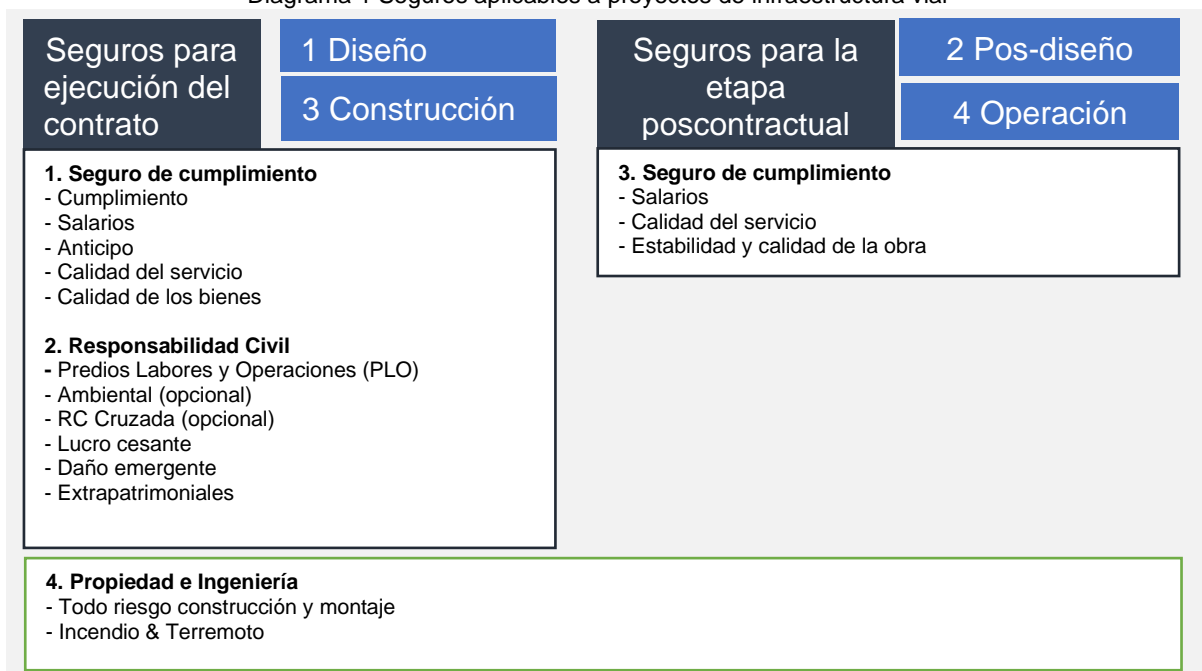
Diagrama 1 Seguros aplicables a proyectos de infraestructura vial

Seguros para ejecución del contrato

1 Diseño

3 Construcción

Seguros para la etapa poscontractual

2 Pos-diseño

4 Operación

**1. Seguro de cumplimiento**
- Cumplimiento
- Salarios
- Anticipo
- Calidad del servicio
- Calidad de los bienes

**2. Responsabilidad Civil**
- Predios Labores y Operaciones (PLO)
- Ambiental (opcional)
- RC Cruzada (opcional)
- Lucro cesante
- Daño emergente
- Extrapatrimoniales

**3. Seguro de cumplimiento**
- Salarios
- Calidad del servicio
- Estabilidad y calidad de la obra

**4. Propiedad e Ingeniería**
- Todo riesgo construcción y montaje
- Incendio & Terremoto